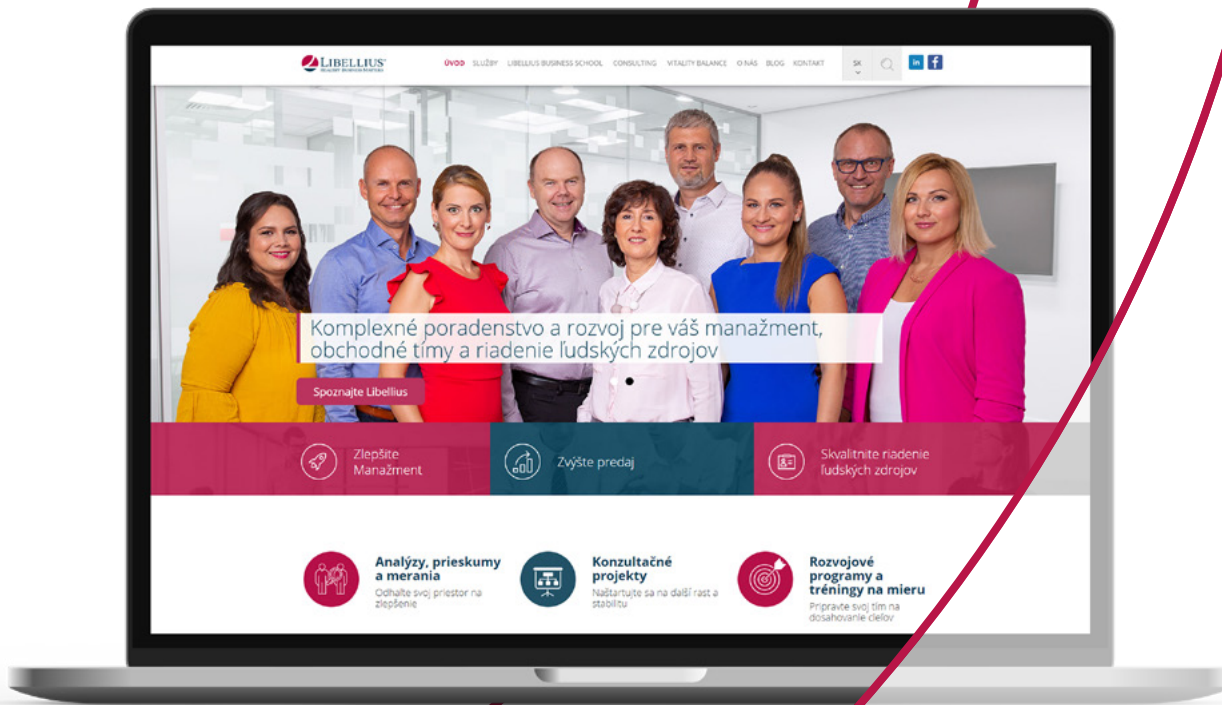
LIBELLIUS
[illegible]

ÚVOD SLUŽBY LIBELLIUS BUSINESS SCHOOL CONSULTING VITALITY BALANCE O NÁS BLOG KONTAKT SK in f

Komplexné poradenstvo a rozvoj pre váš manažment, obchodné tímy a riadenie ľudských zdrojov

Spoznajte Libellius

Zlepšite Manažment

Zvýšte predaj

Skvalitnite riadenie ľudských zdrojov

Analýzy, prieskumy a merania
Odhaľte svoj priestor na zlepšenie

Konzultačné projekty
Naštartujte sa na ďalší rast a stabilitu

Rozvojové programy a tréningy na mieru
Pripravte svoj tím na dosahovanie cieľov